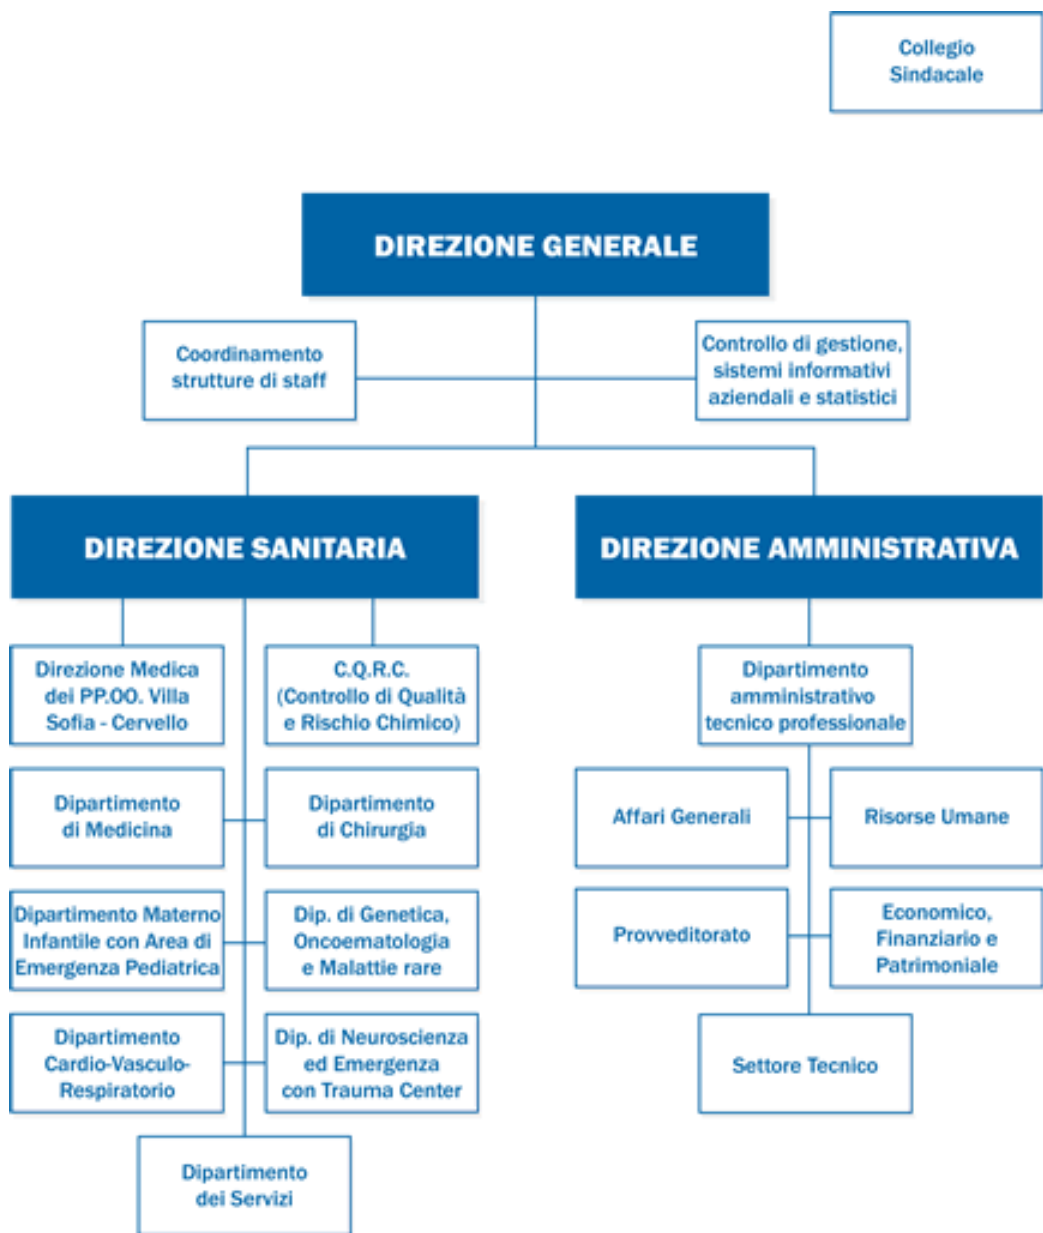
Collegio Sindacale

DIREZIONE GENERALE

Coordinamento strutture di staff

Controllo di gestione, sistemi informativi aziendali e statistici

DIREZIONE SANITARIA

DIREZIONE AMMINISTRATIVA

Direzione Medica dei PP.OO. Villa Sofia - Cervello

C.Q.R.C. (Controllo di Qualità e Rischio Chimico)

Dipartimento di Medicina

Dipartimento di Chirurgia

Dipartimento Materno Infantile con Area di Emergenza Pediatrica

Dip. di Genetica, Oncoematologia e Malattie rare

Dipartimento Cardio-Vasculo-Respiratorio

Dip. di Neuroscienza ed Emergenza con Trauma Center

Dipartimento dei Servizi

Dipartimento amministrativo tecnico professionale

Affari Generali

Risorse Umane

Provveditorato

Economico, Finanziario e Patrimoniale

Settore Tecnico